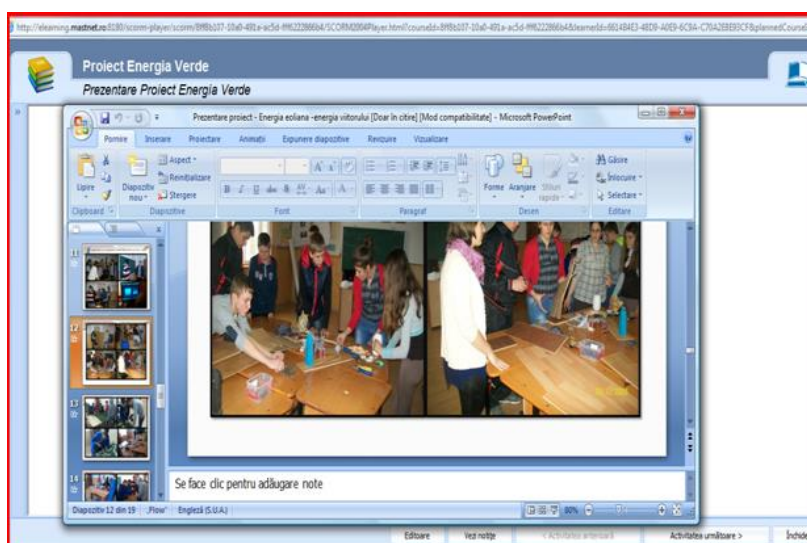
http://elearning.mastnet.ro:8180/scorm-player/scorm/8f8b107-10a0-491a-ac5d-ff6222886b6/SCORM2004Player.html?courseId=8ff8b107-10a0-491a-ac5d-ff6222886b6&learnerId=6614843-48D9-A0E9-6C94-C7042EBE93CF&plannedCourseId

Proiect Energia Verde

Prezentare Proiect Energia Verde

Prezentare proiect - Energia eoliana -energia viitorului [Doar în citire] [Mod compatibilitate] - Microsoft PowerPoint

Pornire Inserare Proiectare Animații Expunere diapozitive Revizuire Vizualizare

Lipire Diapozitiv nou Aspect Reinițializare Ștergere

Clipboard Diapozitive Font Paragraf Desen Editare

Forme Aranjare Stiluri rapide

Găsire Înlocuire Selectare

11

12

13

14

Se face clic pentru adăugare note

Diapozitiv 12 din 19 "Flow" Engleză (S.U.A.) 80%

Editoare Vezi notițe < Activitatea anterioară Activitatea următoare > Închide